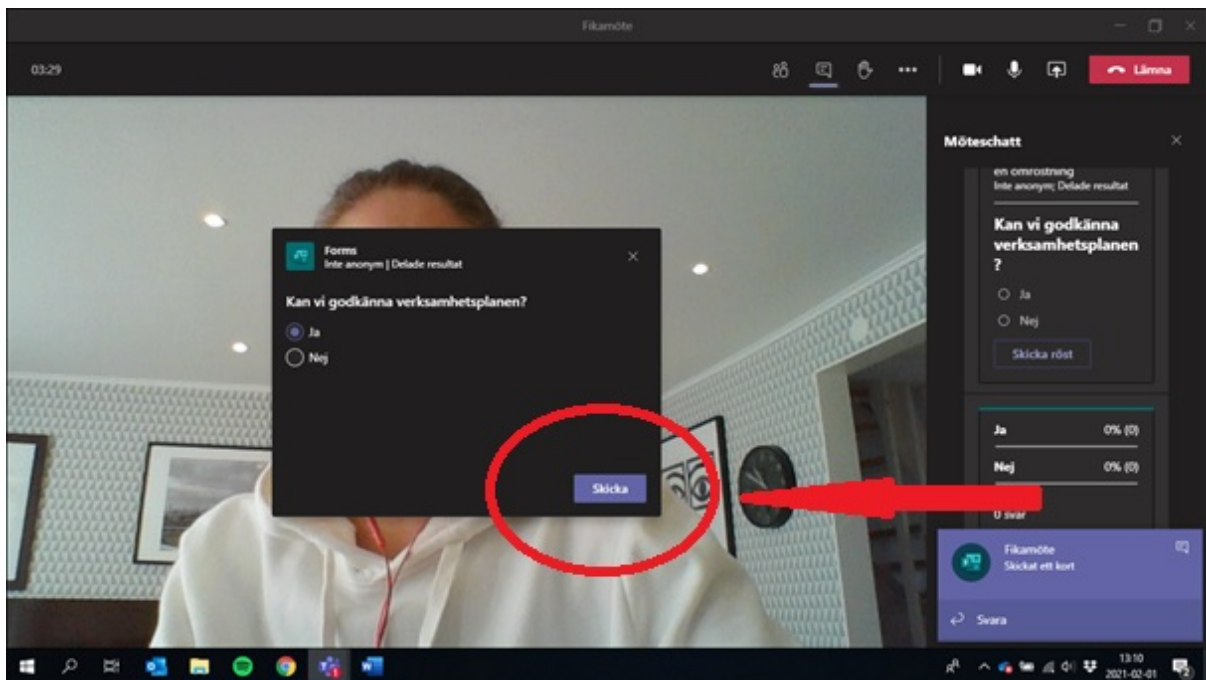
Fikamöte

03:29

Lämna

Möteschatt

en omröstning
Inte anonym; Delade resultat

Kan vi godkänna verksamhetsplanen ?

Ja

Nej

Skicka röst

Ja 0% (0)

Nej 0% (0)

0 svar

Forms
Inte anonym | Delade resultat

Kan vi godkänna verksamhetsplanen?

Ja

Nej

Skicka

Fikamöte
Skickat ett kort

Svara

13:10
2021-02-01